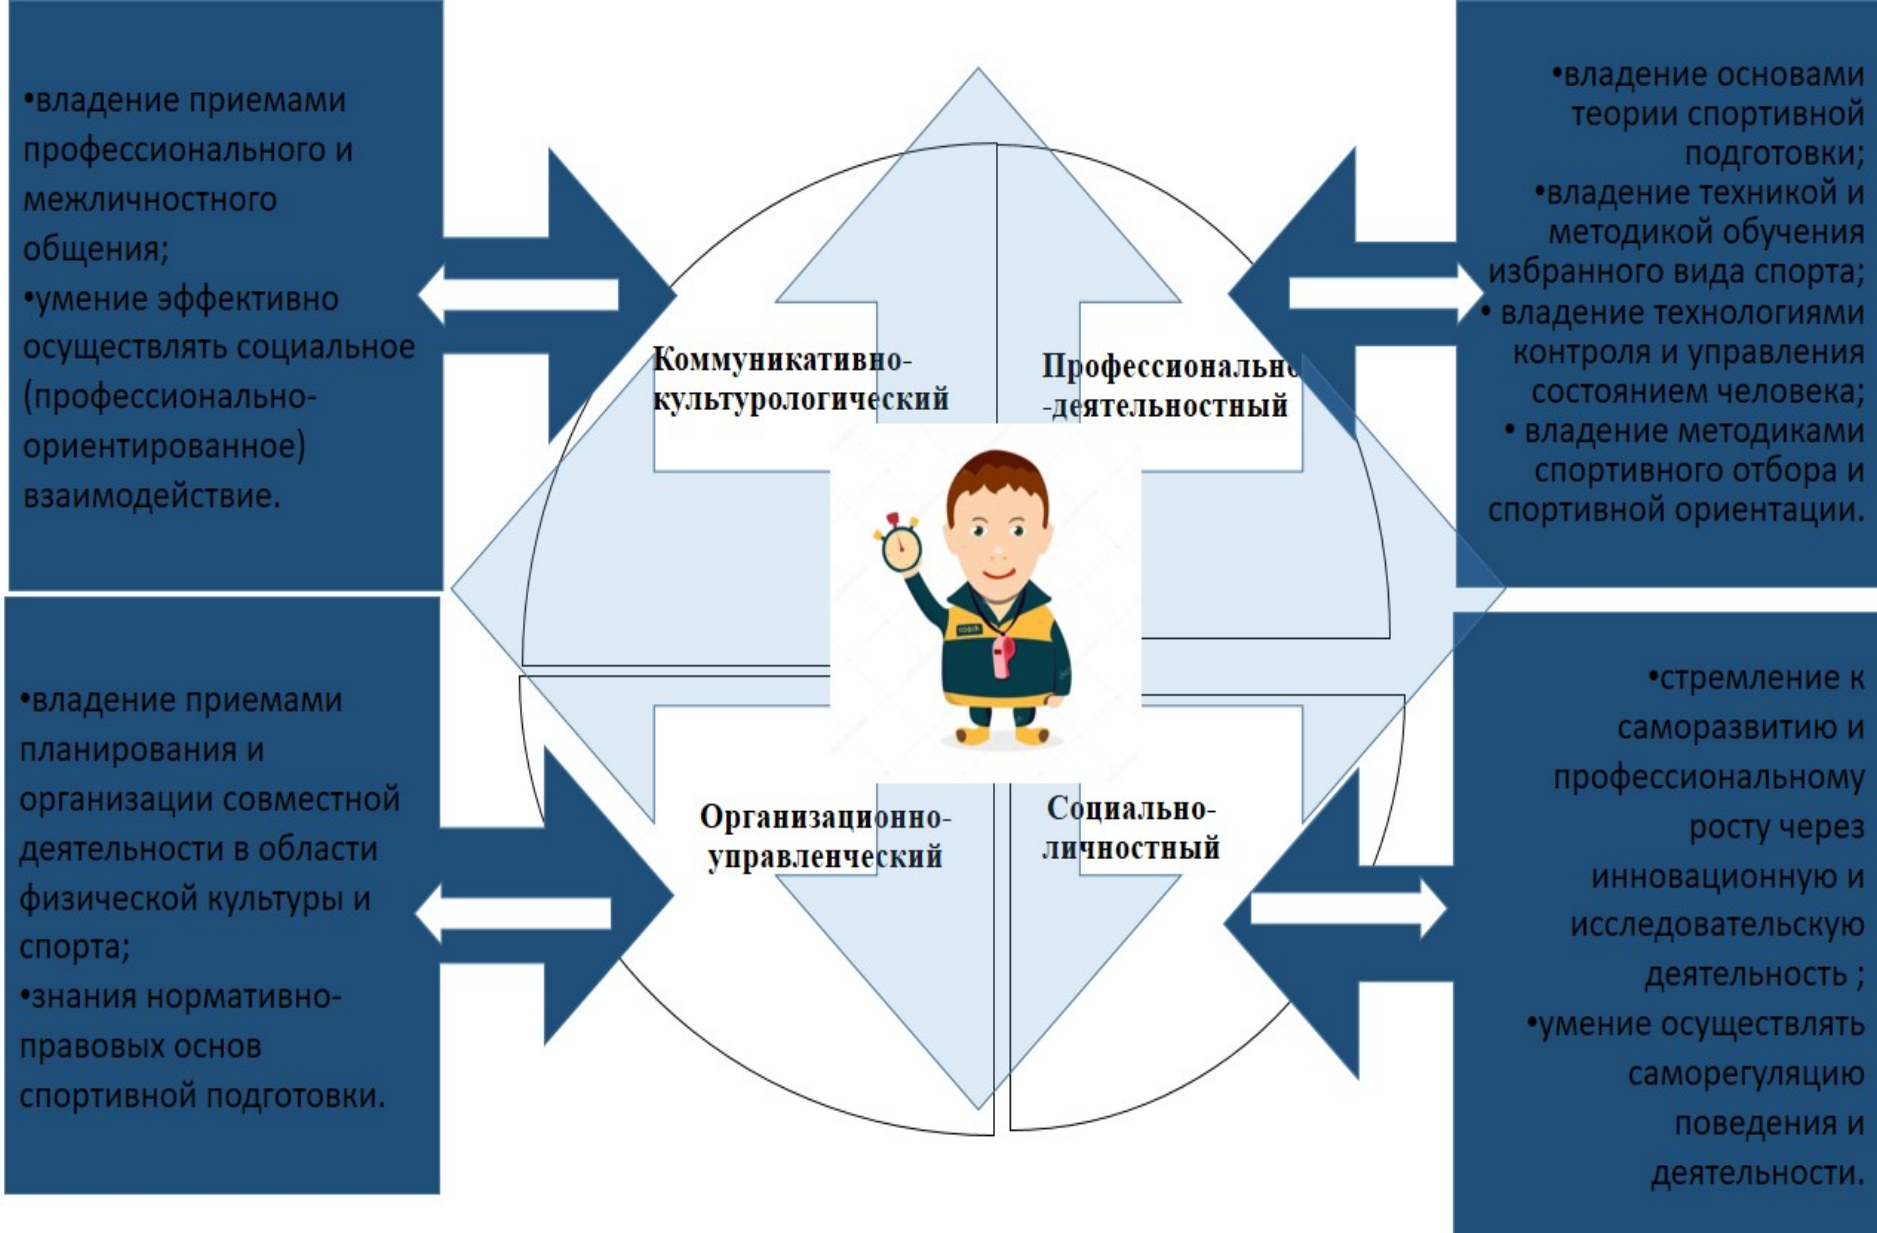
•владение приемами профессионального и межличностного общения;
•умение эффективно осуществлять социальное (профессионально-ориентированное) взаимодействие.

•владение основами теории спортивной подготовки;
•владение техникой и методикой обучения избранного вида спорта;
• владение технологиями контроля и управления состоянием человека;
• владение методиками спортивного отбора и спортивной ориентации.

Коммуникативно-культурологический

Профессионально-деятельностный

coach

Организационно-управленческий

Социально-личностный

•владение приемами планирования и организации совместной деятельности в области физической культуры и спорта;
•знания нормативно-правовых основ спортивной подготовки.

•стремление к саморазвитию и профессиональному росту через инновационную и исследовательскую деятельность ;
•умение осуществлять саморегуляцию поведения и деятельности.